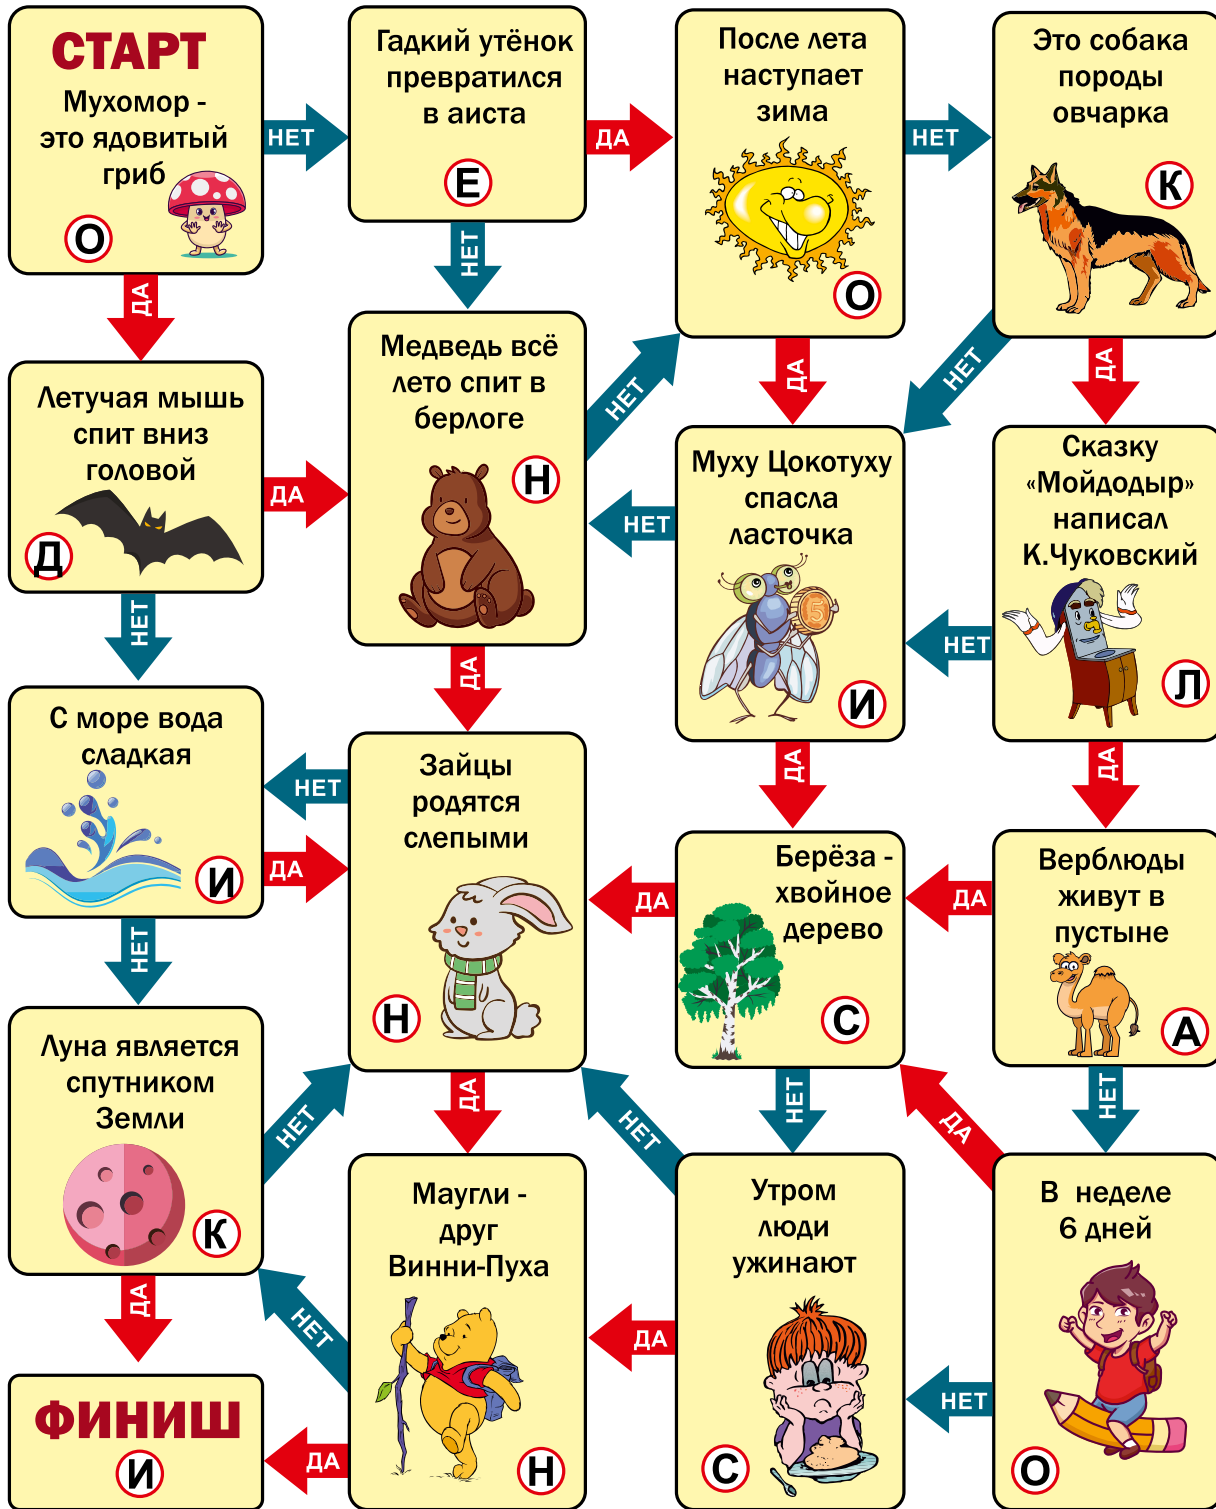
СТАРТ
Мухомор - это ядовитый гриб
О

НЕТ

Гадкий утёнок превратился в аиста
Е

ДА

После лета наступает зима
О

НЕТ

Это собака породы овчарка
К

ДА

НЕТ

Летучая мышь спит вниз головой
Д

ДА

Медведь всё лето спит в берлоге
Н

НЕТ

ДА

НЕТ

Муху Цокотуху спасла ласточка
И

НЕТ

ДА

Сказку «Мойдодыр» написал К.Чуковский
Л

НЕТ

НЕТ

ДА

С море вода сладкая
И

НЕТ

ДА

Зайцы родятся слепыми
Н

ДА

ДА

Берёза - хвойное дерево
С

ДА

Верблюды живут в пустыне
А

ДА

НЕТ

НЕТ

Луна является спутником Земли
К

НЕТ

ДА

НЕТ

НЕТ

ДА

В неделе 6 дней
О

Маугли - друг Винни-Пуха
Н

Утром люди ужинают
С

НЕТ

ДА

ДА

НЕТ

ДА

ФИНИШ
И